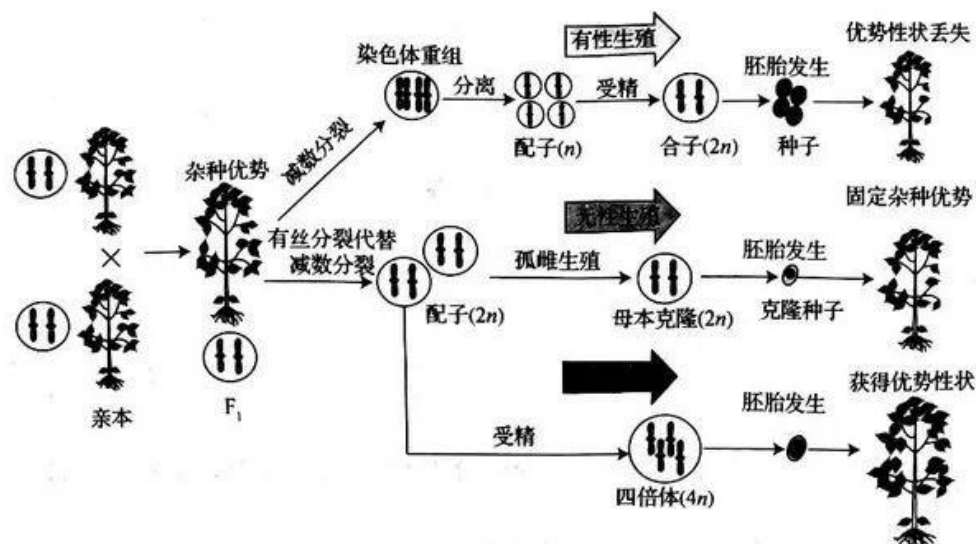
有性生殖

染色体重组

优势性状丢失

分离

受精

胚胎发生

减数分裂

配子($n$)

合子($2n$)

种子

杂种优势

固定杂种优势

无性生殖

有丝分裂代替减数分裂

孤雌生殖

胚胎发生

×

配子($2n$)

母本克隆($2n$)

克隆种子

获得优势性状

胚胎发生

亲本

$F_1$

受精

四倍体($4n$)